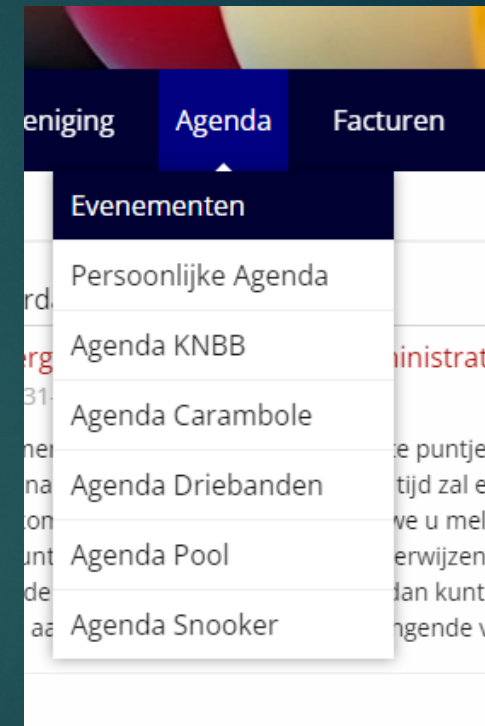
eniging Agenda Facturen

Evenementen

Persoonlijke Agenda

Agenda KNBB

Agenda Carambole

Agenda Driebanden

Agenda Pool

Agenda Snooker

rd

erg ministrat

31-

ne te puntje

na tijd zal e

to we u mel

unt erwijzen

de dan kunt

aa ngende v